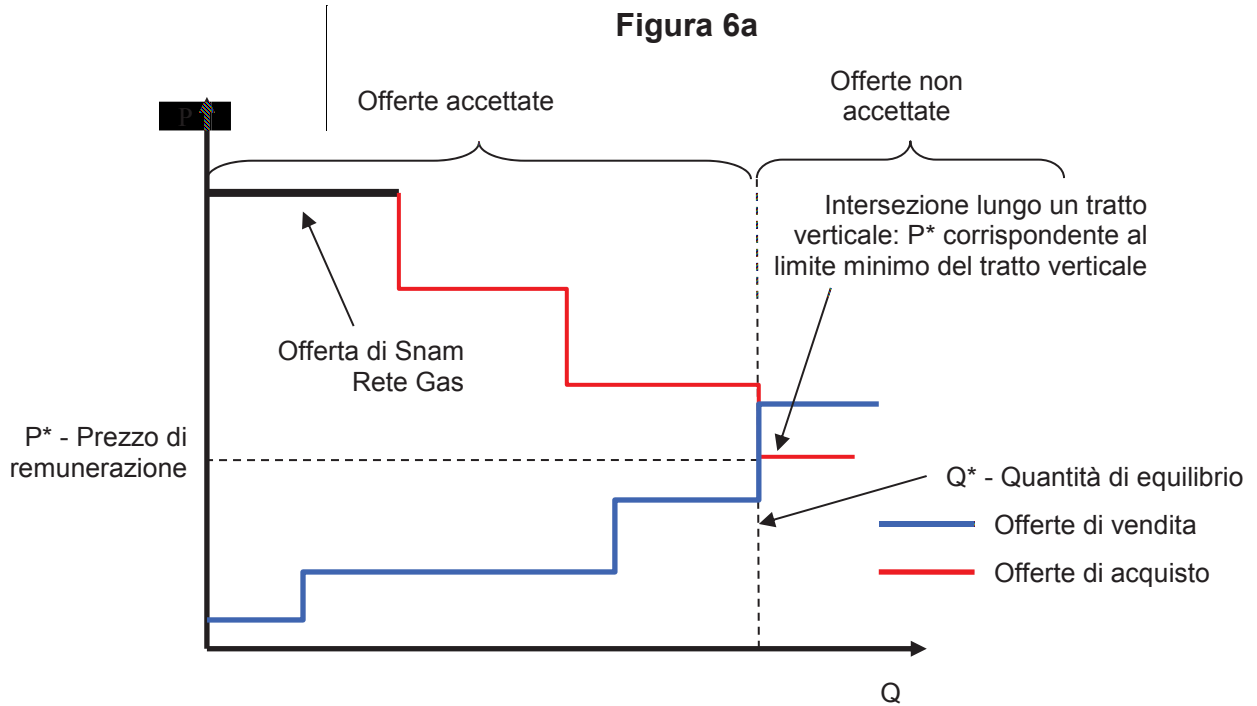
Figura 6a

Offerte accettate

Offerte non accettate

P

Intersezione lungo un tratto verticale: P* corrispondente al limite minimo del tratto verticale

Offerta di Snam Rete Gas

P* - Prezzo di remunerazione

Q* - Quantità di equilibrio

Offerte di vendita

Offerte di acquisto

Q